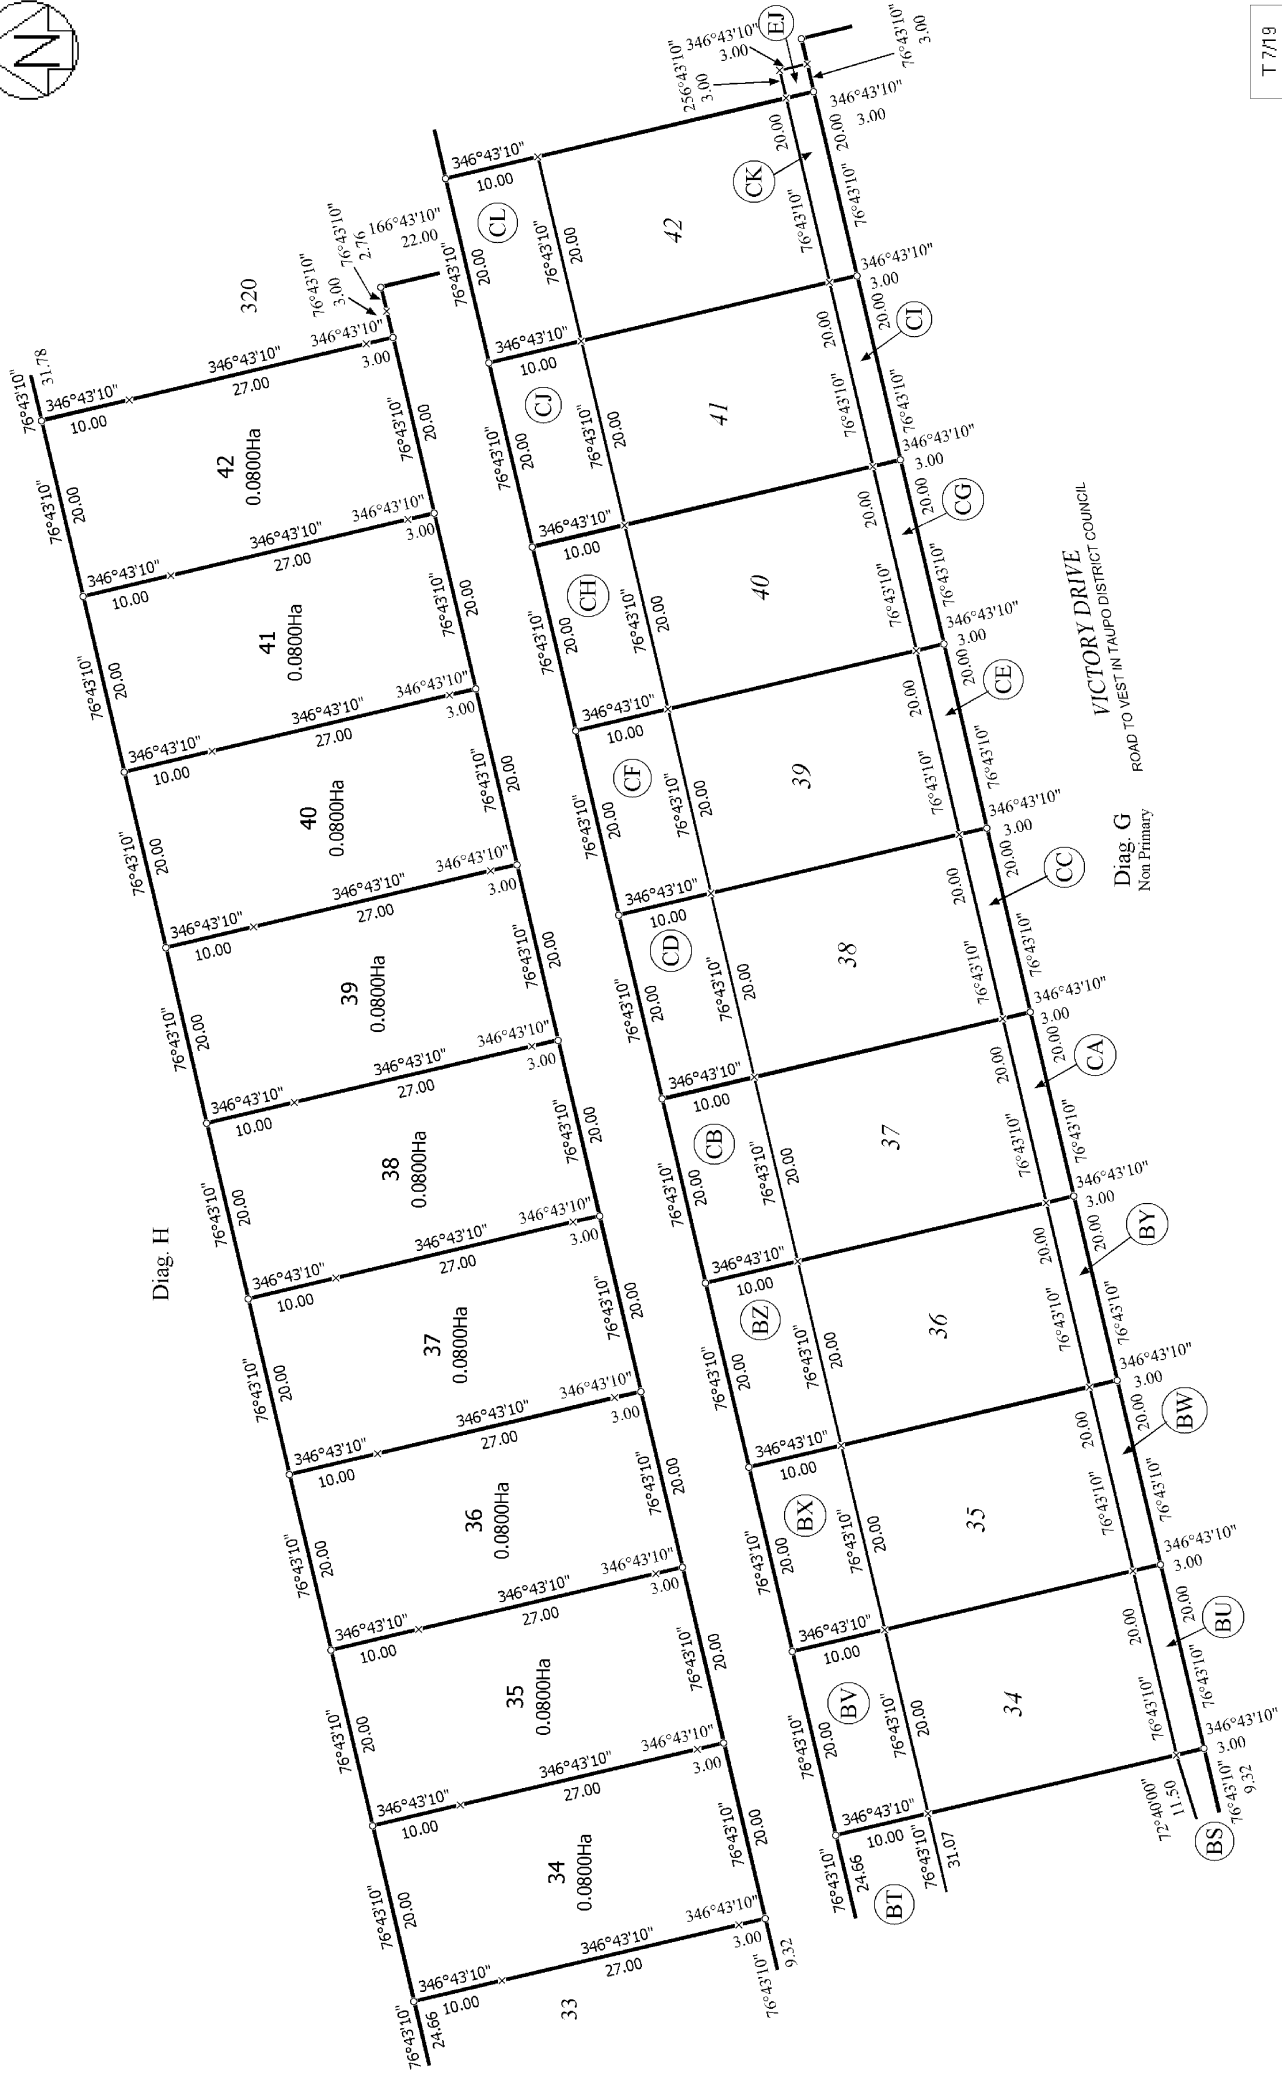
T 7/19

N

320

76°43'10"
31.78
346°43'10"
10.00
346°43'10"
27.00
346°43'10"
3.00
76°43'10"
3.00
76°43'10"
2.76
166°43'10"
22.00

42
0.0800Ha
76°43'10"
20.00
76°43'10"
20.00
346°43'10"
10.00
346°43'10"
27.00
346°43'10"
3.00

41
0.0800Ha
76°43'10"
20.00
76°43'10"
20.00
346°43'10"
10.00
346°43'10"
27.00
346°43'10"
3.00

40
0.0800Ha
76°43'10"
20.00
76°43'10"
20.00
346°43'10"
10.00
346°43'10"
27.00
346°43'10"
3.00

39
0.0800Ha
76°43'10"
20.00
76°43'10"
20.00
346°43'10"
10.00
346°43'10"
27.00
346°43'10"
3.00

38
0.0800Ha
76°43'10"
20.00
76°43'10"
20.00
346°43'10"
10.00
346°43'10"
27.00
346°43'10"
3.00

Diag. H

37
0.0800Ha
76°43'10"
20.00
76°43'10"
20.00
346°43'10"
10.00
346°43'10"
27.00
346°43'10"
3.00

36
0.0800Ha
76°43'10"
20.00
76°43'10"
20.00
346°43'10"
10.00
346°43'10"
27.00
346°43'10"
3.00

35
0.0800Ha
76°43'10"
20.00
76°43'10"
20.00
346°43'10"
10.00
346°43'10"
27.00
346°43'10"
3.00

34
0.0800Ha
76°43'10"
20.00
76°43'10"
20.00
346°43'10"
10.00
346°43'10"
27.00
346°43'10"
3.00
76°43'10"
24.66
76°43'10"
9.32

33

EJ
346°43'10"
3.00
256°43'10"
3.00
76°43'10"
3.00
346°43'10"
3.00

346°43'10"
10.00
CL
76°43'10"
20.00
76°43'10"
20.00
42
CK
20.00
76°43'10"
20.00
76°43'10"
346°43'10"
3.00

346°43'10"
10.00
CJ
76°43'10"
20.00
76°43'10"
20.00
41
CI
20.00
76°43'10"
20.00
76°43'10"
346°43'10"
3.00

346°43'10"
10.00
CH
76°43'10"
20.00
76°43'10"
20.00
40
CG
20.00
76°43'10"
20.00
76°43'10"
346°43'10"
3.00

346°43'10"
10.00
CF
76°43'10"
20.00
76°43'10"
20.00
39
CE
20.00
76°43'10"
20.00
76°43'10"
346°43'10"
3.00

VICTORY DRIVE
ROAD TO VEST IN TAUPO DISTRICT COUNCIL

346°43'10"
10.00
CD
76°43'10"
20.00
76°43'10"
20.00
38
CC
20.00
76°43'10"
20.00
76°43'10"
346°43'10"
3.00

Diag. G
Non Primary

346°43'10"
10.00
CB
76°43'10"
20.00
76°43'10"
20.00
37
CA
20.00
76°43'10"
20.00
76°43'10"
346°43'10"
3.00

346°43'10"
10.00
BZ
76°43'10"
20.00
76°43'10"
20.00
36
BY
20.00
76°43'10"
20.00
76°43'10"
346°43'10"
3.00

346°43'10"
10.00
BX
76°43'10"
20.00
76°43'10"
20.00
35
BW
20.00
76°43'10"
20.00
76°43'10"
346°43'10"
3.00

346°43'10"
10.00
BV
76°43'10"
20.00
76°43'10"
20.00
34
BU
20.00
76°43'10"
20.00
76°43'10"
346°43'10"
3.00

346°43'10"
10.00
76°43'10"
24.66
BT
76°43'10"
31.07
72°40'00"
11.50
76°43'10"
9.32
BS